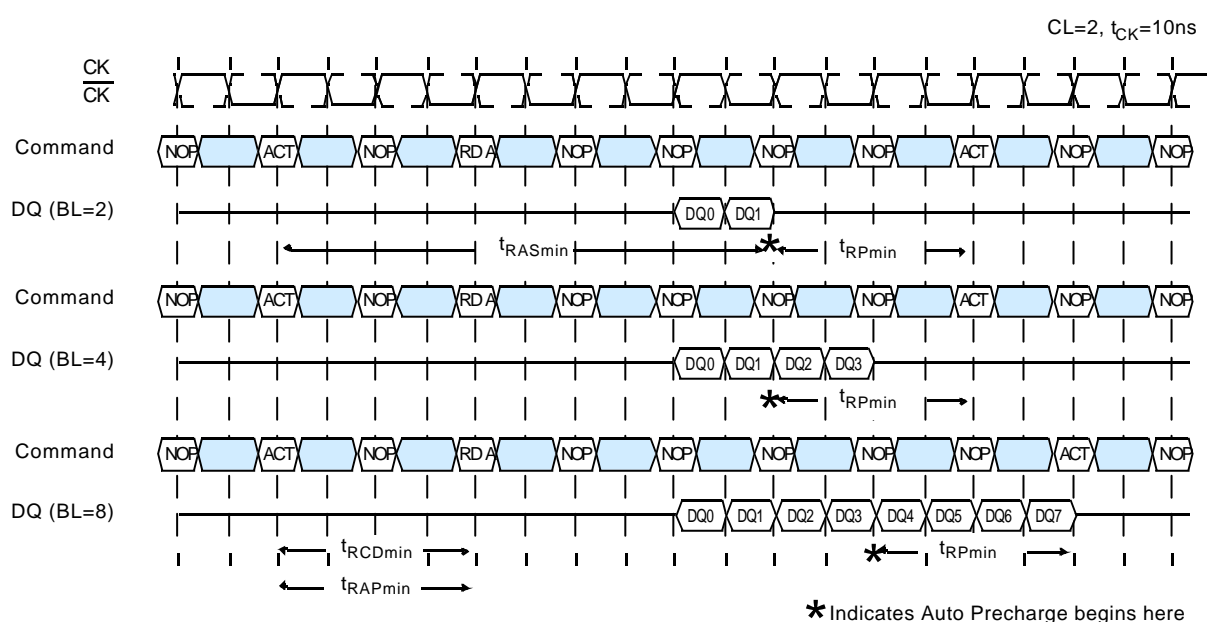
CL=2, $t_{CK}$=10ns

CK

$\overline{CK}$

Command NOP ACT NOP RD A NOP NOP NOP NOP ACT NOP NOP

DQ (BL=2) DQ0 DQ1

$t_{RASmin}$ * $t_{RPmin}$

Command NOP ACT NOP RD A NOP NOP NOP NOP ACT NOP NOP

DQ (BL=4) DQ0 DQ1 DQ2 DQ3

* $t_{RPmin}$

Command NOP ACT NOP RD A NOP NOP NOP NOP NOP ACT NOP

DQ (BL=8) DQ0 DQ1 DQ2 DQ3 DQ4 DQ5 DQ6 DQ7

$t_{RCDmin}$ * $t_{RPmin}$

$t_{RAPmin}$

* Indicates Auto Precharge begins here